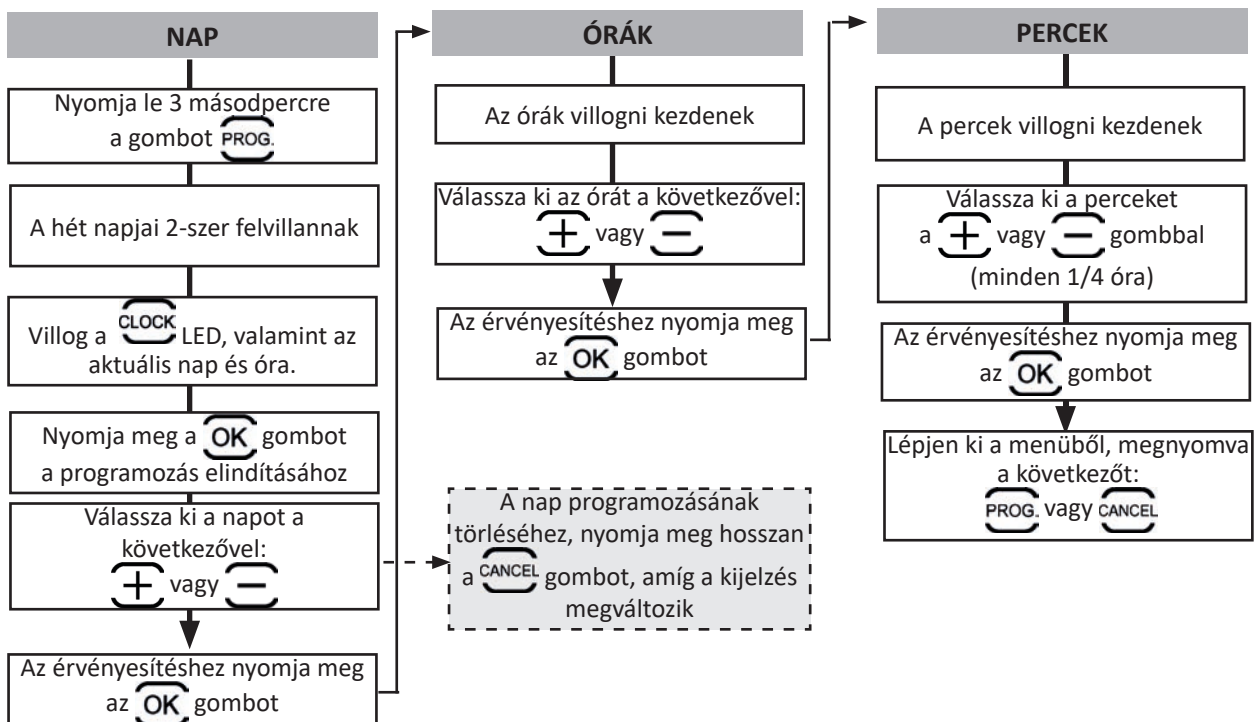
NAP

Nyomja le 3 másodpercre a gombot PROG.

A hét napjai 2-szer felvillannak

Villog a CLOCK LED, valamint az aktuális nap és óra.

Nyomja meg a OK gombot a programozás elindításához

Válassza ki a napot a következővel: + vagy −

Az érvényesítéshez nyomja meg az OK gombot

A nap programozásának törléséhez, nyomja meg hosszan a CANCEL gombot, amíg a kijelzés megváltozik

ÓRÁK

Az órák villogni kezdenek

Válassza ki az órát a következővel: + vagy −

Az érvényesítéshez nyomja meg az OK gombot

PERCEK

A percek villogni kezdenek

Válassza ki a perceket a + vagy − gombbal (minden 1/4 óra)

Az érvényesítéshez nyomja meg az OK gombot

Lépjen ki a menüből, megnyomva a következőt: PROG. vagy CANCEL